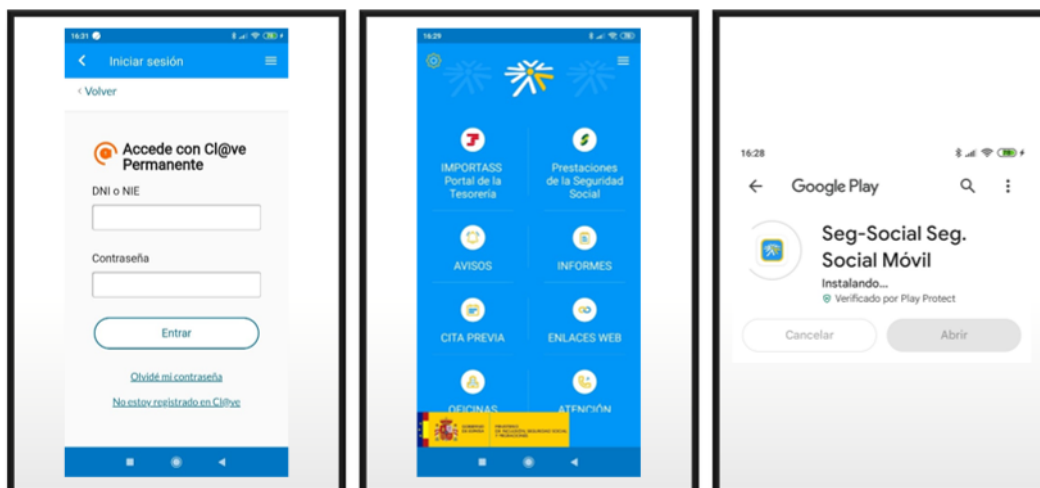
16:31

Iniciar sesión

‹ Volver

Accede con Cl@ve Permanente

DNI o NIE

Contraseña

Entrar

Olvidé mi contraseña

No estoy registrado en Cl@ve

16:29

IMPORTASS Portal de la Tesorería

Prestaciones de la Seguridad Social

AVISOS

INFORMES

CITA PREVIA

ENLACES WEB

OFICINAS

ATENCIÓN

GOBIERNO DE ESPAÑA

MINISTERIO DE INCLUSIÓN, SEGURIDAD SOCIAL Y MIGRACIONES

16:28

Google Play

Seg-Social Seg. Social Móvil

Instalando...

Verificado por Play Protect

Cancelar

Abrir